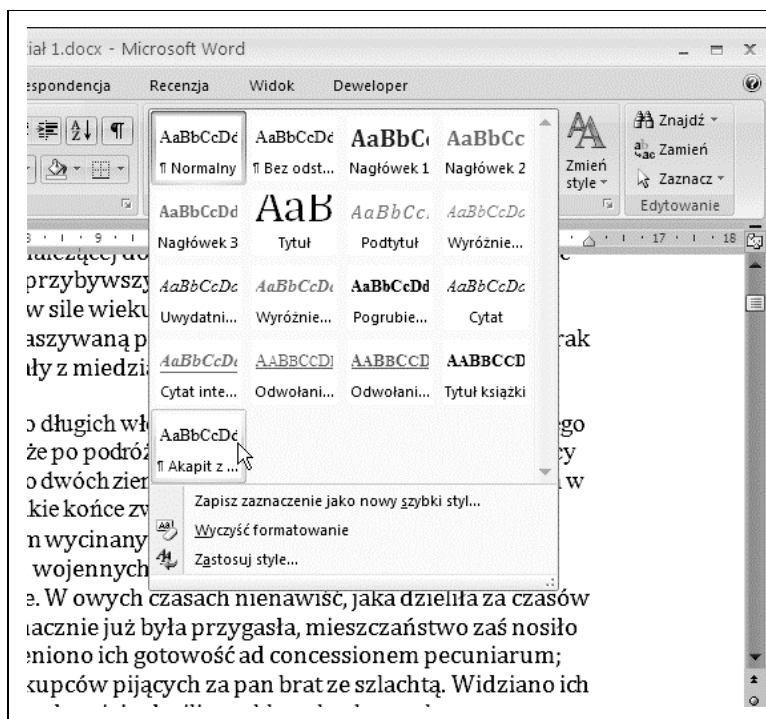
ział 1.docx - Microsoft Word

espondencja Recenzja Widok Deweloper

AaBbCcDc ¶ Normalny
AaBbCcDc ¶ Bez odst...
AaBbC Nagłówek 1
AaBbCc Nagłówek 2
AaBbCcDd Nagłówek 3
AaB Tytuł
AaBbCc. Podtytuł
AaBbCcDc Wyróżnie...
AaBbCcDc Uwydatni...
AaBbCcDc Wyróżnie...
AaBbCcDd Pogrubie...
AaBbCcDc Cytat
AaBbCcDc Cytat inte...
AABBCCDI Odwołani...
AABBCCD Odwołani...
AABBCCD Tytuł książki
AaBbCcDc ¶ Akapit z ...

Zmień style

Znajdź
Zamień
Zaznacz
Edytowanie

Zapisz zaznaczenie jako nowy szybki styl...
Wyczyść formatowanie
Zastosuj style...

3 · 9 · 17 · 18

należącej do
przybywszy
w sile wieku
aszywaną p rak
ały z miedzi

o długich wł ego
że po podróż cy
o dwóch ziem w
kie końce zw
n wycinany
wojennych
e. W owych czasach nienawiść, jaka dzieliła za czasów
acznie już była przygasła, mieszczaństwo zaś nosiło
eniono ich gotowość ad concessionem pecuniarum;
kupców pijących za pan brat ze szlachtą. Widziano ich